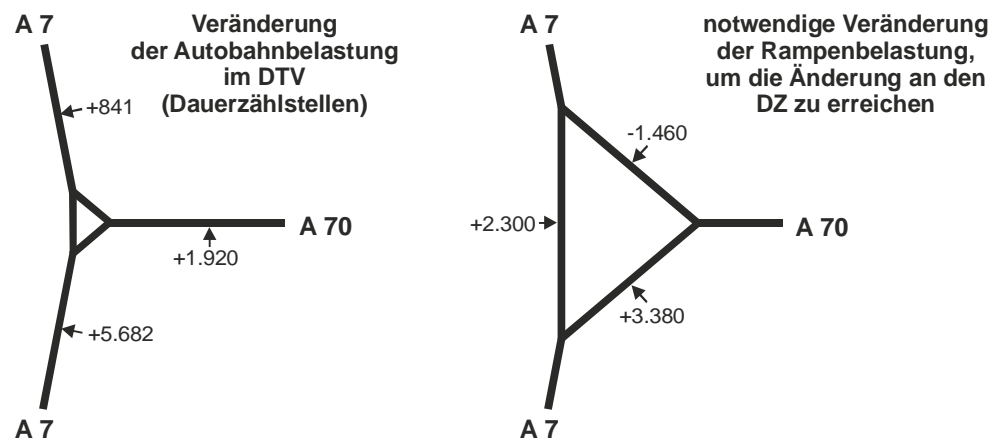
A 7

Veränderung der Autobahnbelastung im DTV (Dauerzählstellen)

+841

A 70

+1.920

+5.682

A 7

A 7

notwendige Veränderung der Rampenbelastung, um die Änderung an den DZ zu erreichen

-1.460

+2.300

A 70

+3.380

A 7